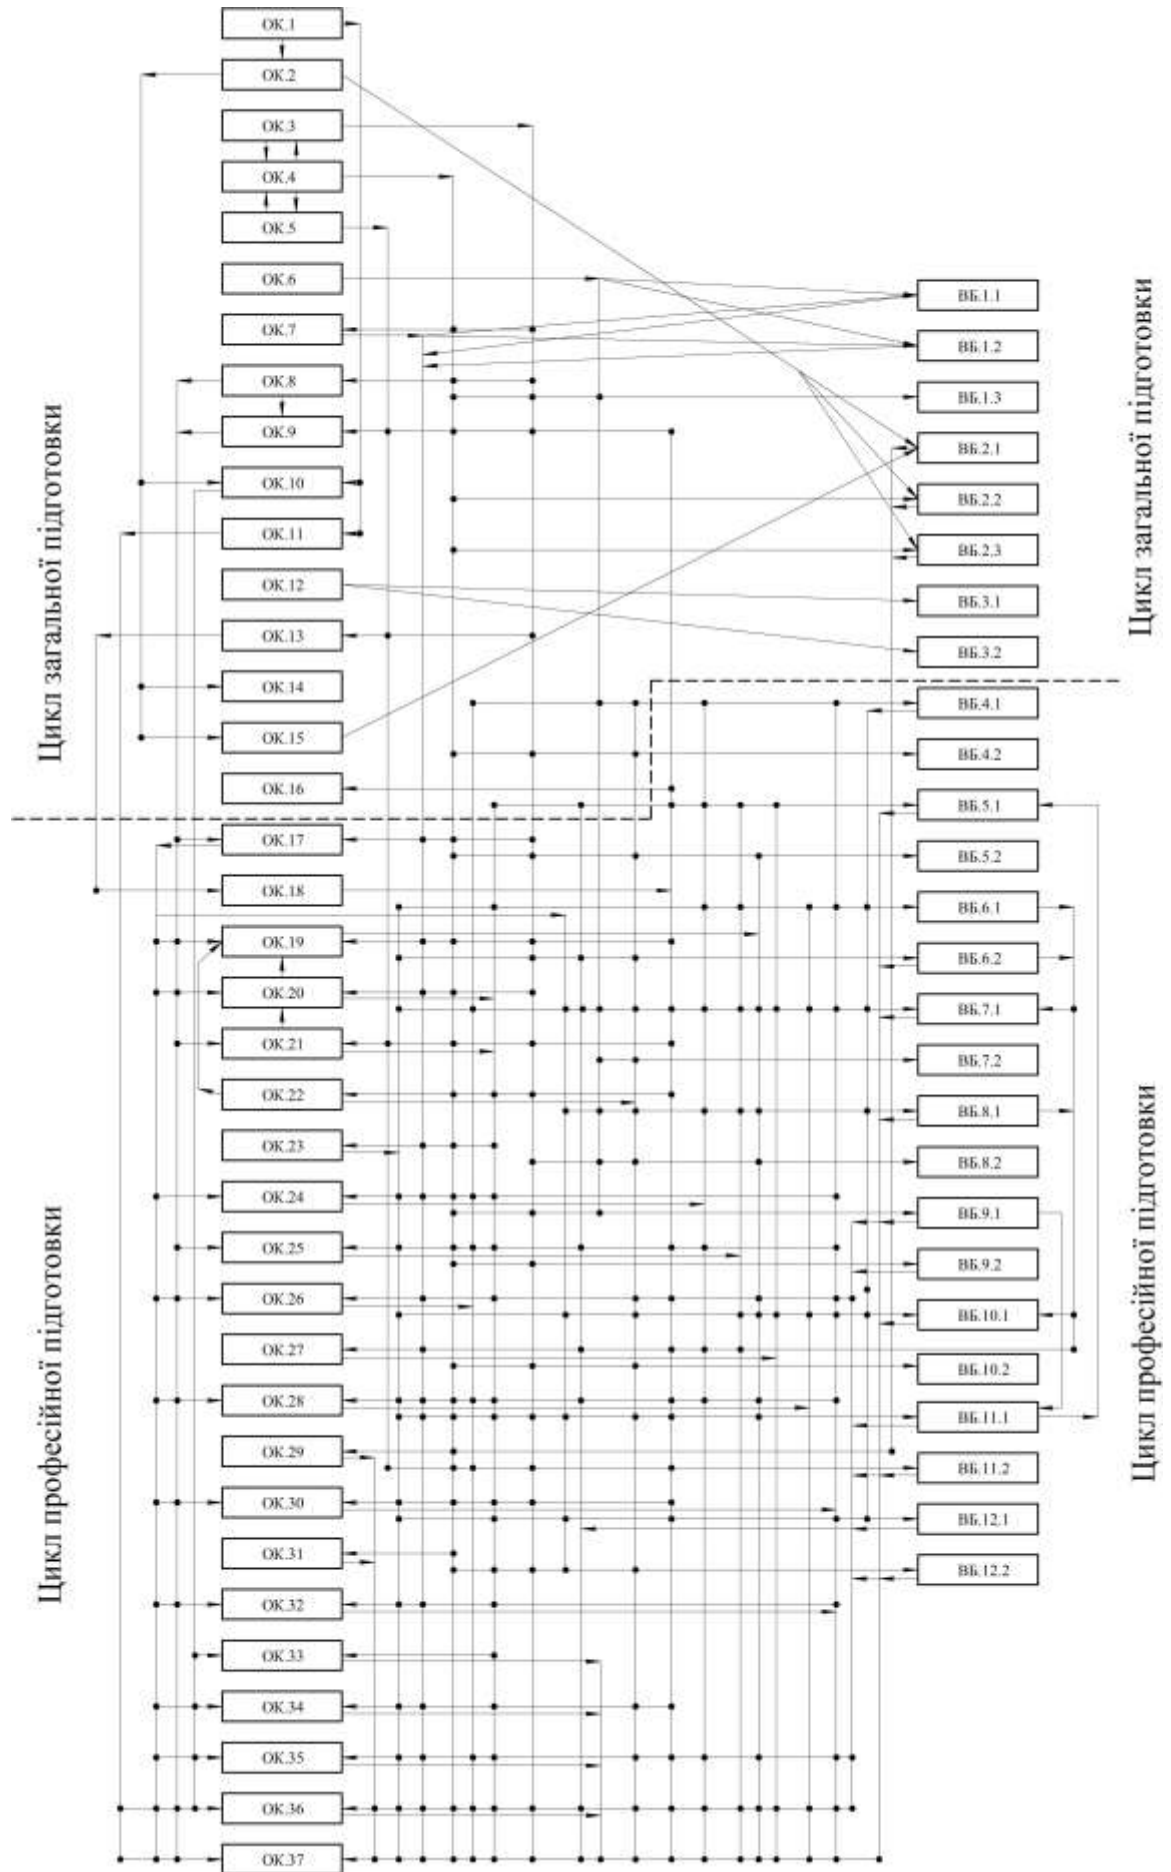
ОК.1
ОК.2
ОК.3
ОК.4
ОК.5
ОК.6
ОК.7
ОК.8
ОК.9
ОК.10
ОК.11
ОК.12
ОК.13
ОК.14
ОК.15
ОК.16
ОК.17
ОК.18
ОК.19
ОК.20
ОК.21
ОК.22
ОК.23
ОК.24
ОК.25
ОК.26
ОК.27
ОК.28
ОК.29
ОК.30
ОК.31
ОК.32
ОК.33
ОК.34
ОК.35
ОК.36
ОК.37

Цикл загальної підготовки

Цикл професійної підготовки

ВБ.1.1
ВБ.1.2
ВБ.1.3
ВБ.2.1
ВБ.2.2
ВБ.2.3
ВБ.3.1
ВБ.3.2
ВБ.4.1
ВБ.4.2
ВБ.5.1
ВБ.5.2
ВБ.6.1
ВБ.6.2
ВБ.7.1
ВБ.7.2
ВБ.8.1
ВБ.8.2
ВБ.9.1
ВБ.9.2
ВБ.10.1
ВБ.10.2
ВБ.11.1
ВБ.11.2
ВБ.12.1
ВБ.12.2

Цикл загальної підготовки

Цикл професійної підготовки